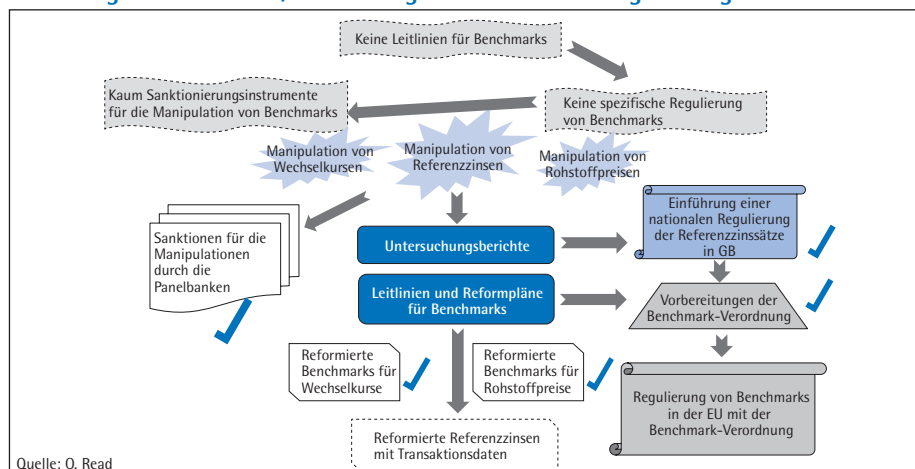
Keine Leitlinien für Benchmarks

Kaum Sanktionierungsinstrumente für die Manipulation von Benchmarks

Keine spezifische Regulierung von Benchmarks

Manipulation von Wechselkursen

Manipulation von Referenzzinsen

Manipulation von Rohstoffpreisen

Sanktionen für die Manipulationen durch die Panelbanken

Untersuchungsberichte

Einführung einer nationalen Regulierung der Referenzzinssätze in GB

Leitlinien und Reformpläne für Benchmarks

Vorbereitungen der Benchmark-Verordnung

Reformierte Benchmarks für Wechselkurse

Reformierte Benchmarks für Rohstoffpreise

Regulierung von Benchmarks in der EU mit der Benchmark-Verordnung

Reformierte Referenzzinsen mit Transaktionsdaten

Quelle: O. Read